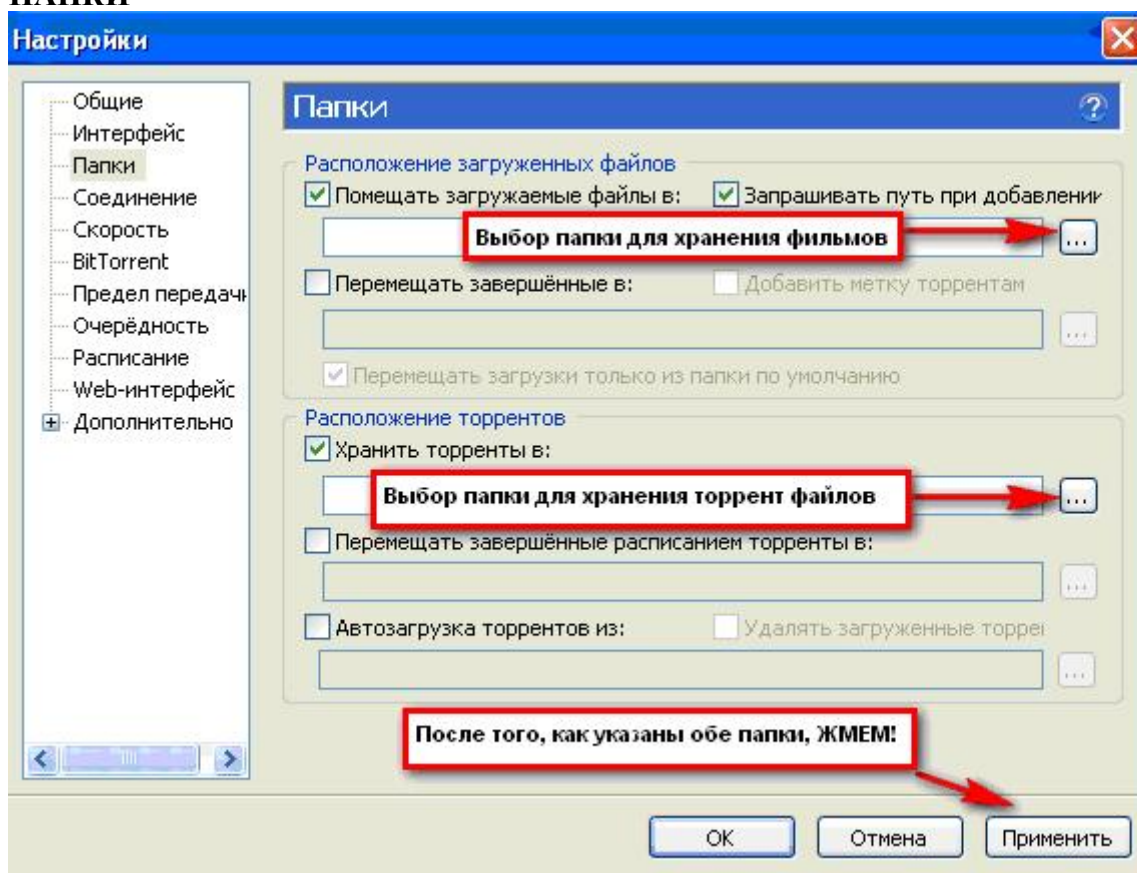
папки

Настройки

Общие
Интерфейс
Папки
Соединение
Скорость
BitTorrent
Предел передачи
Очерёдность
Расписание
Web-интерфейс
Дополнительно

Папки

Расположение загруженных файлов
Помещать загружаемые файлы в:
Запрашивать путь при добавлении
Выбор папки для хранения фильмов
...
Перемещать завершённые в:
Добавить метку торрентам
...
Перемещать загрузки только из папки по умолчанию

Расположение торрентов
Хранить торренты в:
Выбор папки для хранения торрент файлов
...
Перемещать завершённые расписанием торренты в:
...
Автозагрузка торрентов из:
Удалять загруженные торре
...

После того, как указаны обе папки, ЖМЕМ!

OK
Отмена
Применить